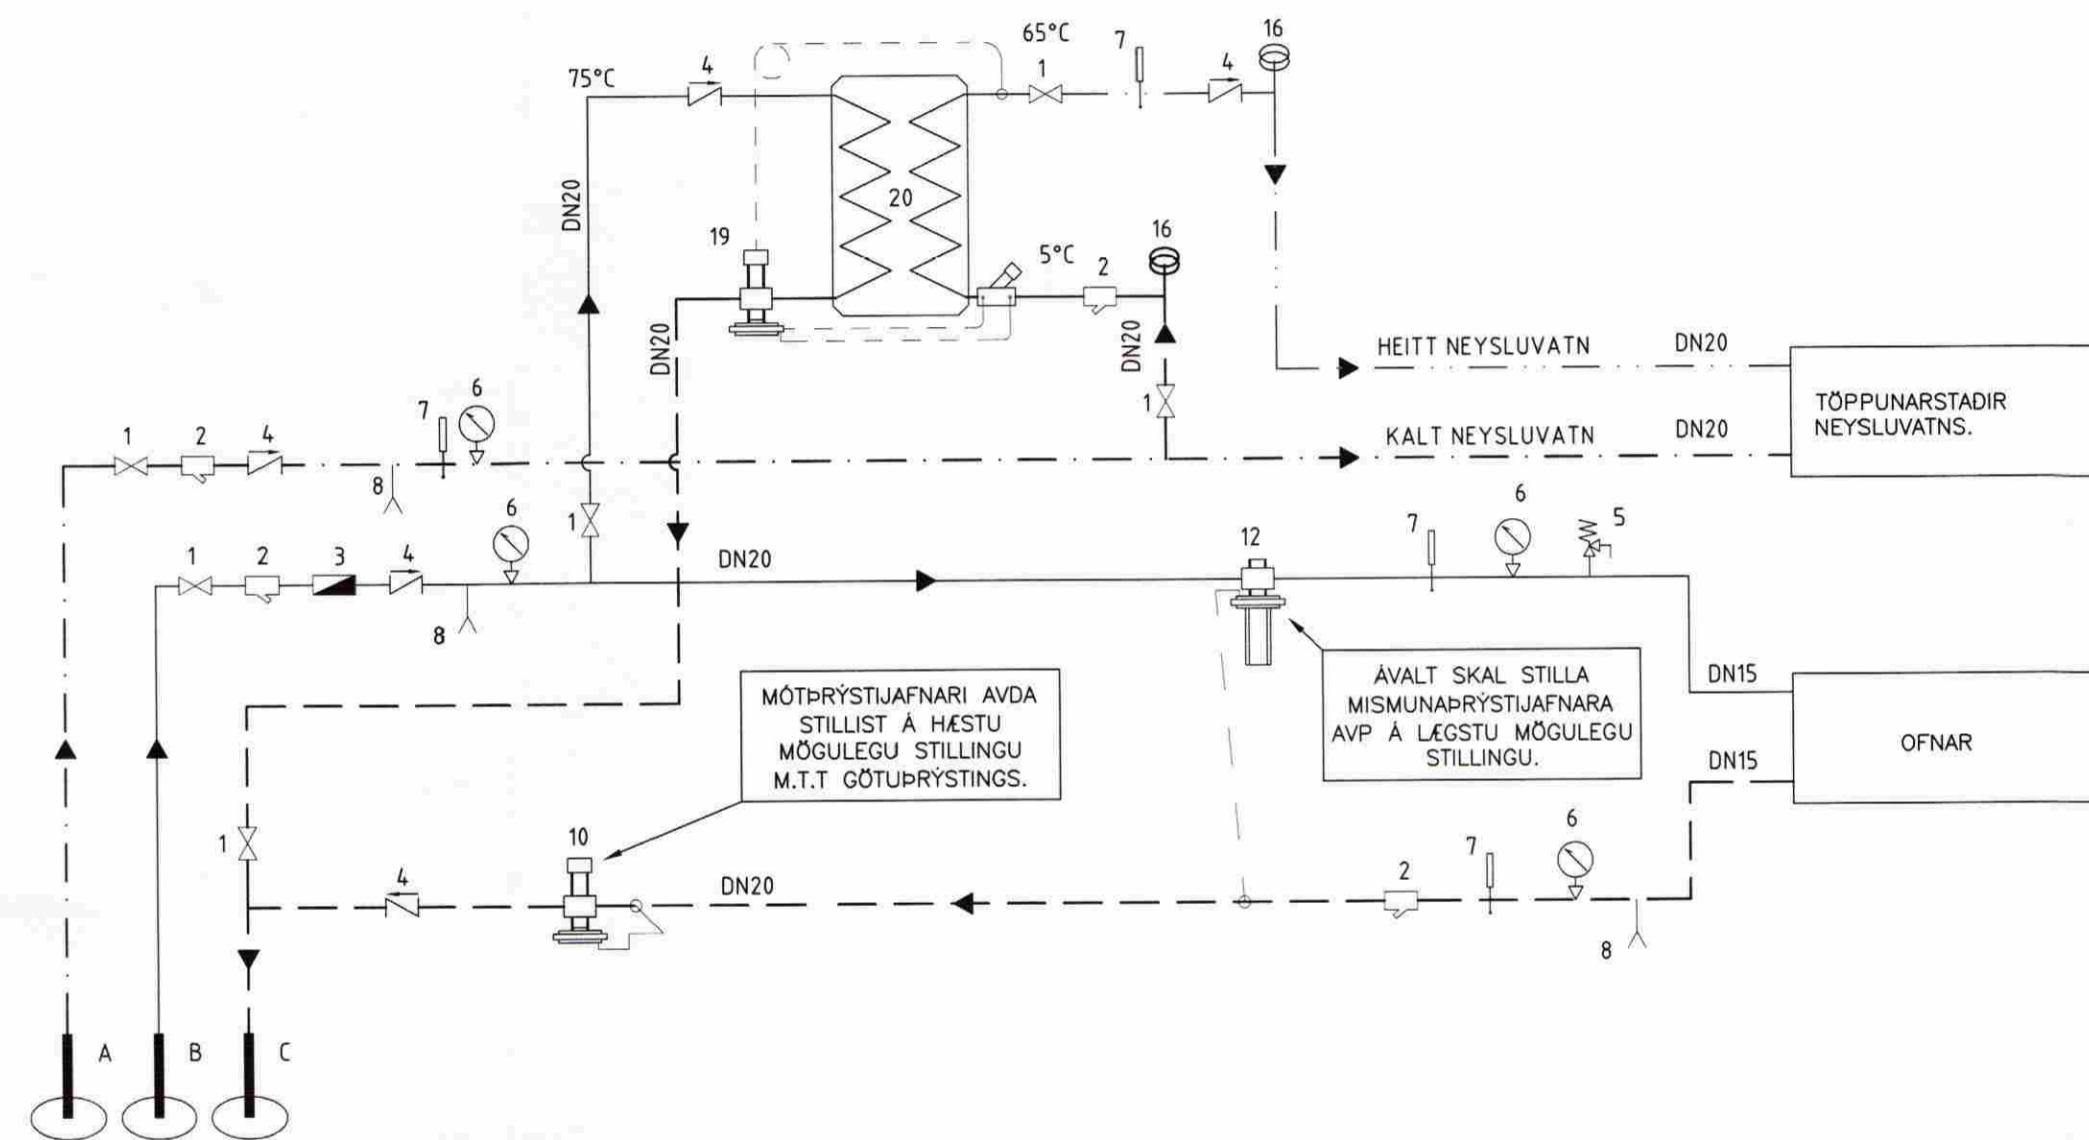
65°C
7
16
75°C
4
1
4
DN20
20
19
5°C
2
16
DN20
DN20
HEITT NEYSLUVATN
DN20
1
TÖPPUNARSTADIR NEYSLUVATNS.
1
2
4
7
6
KALT NEYSLUVATN
DN20
8
1
6
12
7
6
5
1
2
3
4
DN20
8
DN15
ÁVALT SKAL STILLA MISMUNAÞRÝSTIJAFNARA AVP Á LÆGSTU MÖGULEGU STILLINGU.
MÓTÞRÝSTIJAFNARI AVDA STILLIST Á HÆSTU MÖGULEGU STILLINGU M.T.T GÖTUÞRÝSTINGS.
OFNAR
DN15
1
10
6
7
2
4
DN20
8
A
B
C